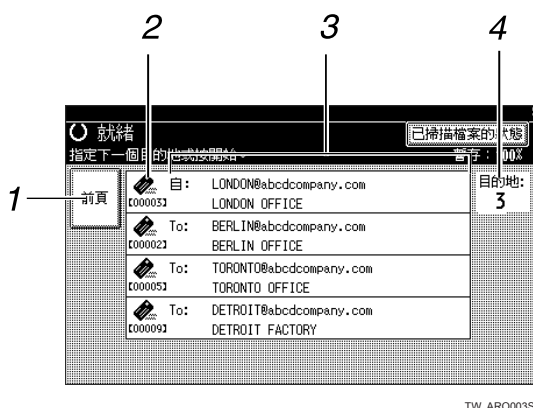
2
3
4
1

就緒
已掃描檔案的狀態
指定下一個目的地或按開始。
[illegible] 100%
前頁
目的地:
3

自: LONDON@abcdcompany.com
[00003] LONDON OFFICE

To: BERLIN@abcdcompany.com
[00002] BERLIN OFFICE

To: TORONTO@abcdcompany.com
[00005] TORONTO OFFICE

To: DETROIT@abcdcompany.com
[00009] DETROIT FACTORY

TW ARO003S